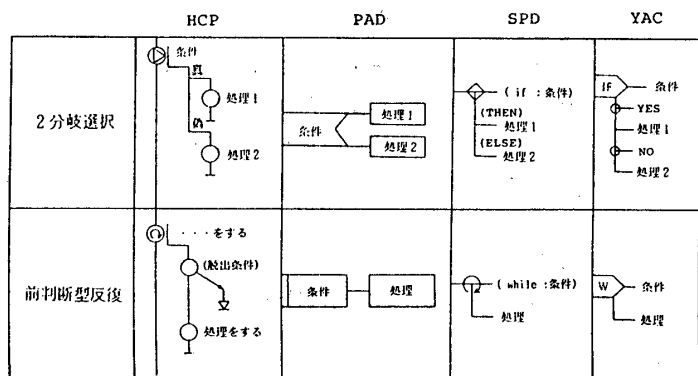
| | HCP | PAD | SPD | YAC |
|---|---|---|---|---|
| 2分岐選択 | 条件 真 処理1 偽 処理2 | 条件 処理1 処理2 | (if :条件) (THEN) 処理1 (ELSE) 処理2 | IF 条件 YES 処理1 NO 処理2 |
| 前判断型反復 | ・・・をする (脱出条件) 処理をする | 条件 処理 | (while :条件) 処理 | W 条件 処理 |